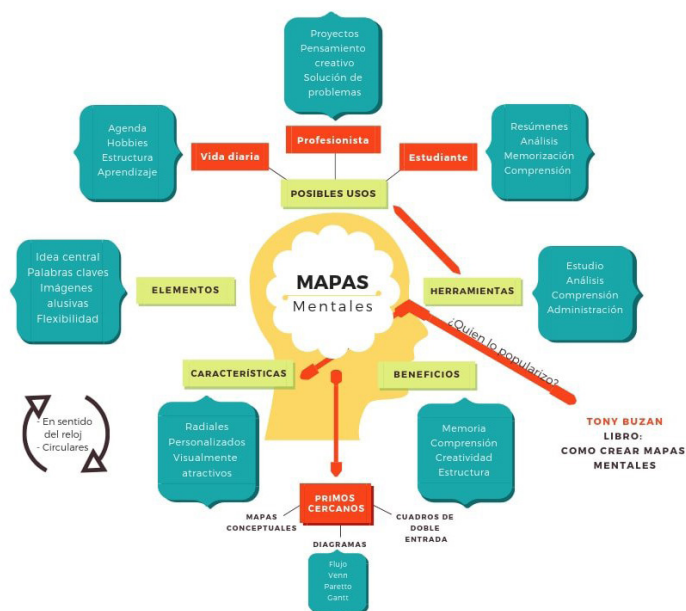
MAPAS
Mentales

POSIBLES USOS

Profesionista

Proyectos
Pensamiento creativo
Solución de problemas

Vida diaria

Agenda
Hobbies
Estructura
Aprendizaje

Estudiante

Resúmenes
Análisis
Memorización
Comprensión

ELEMENTOS

Idea central
Palabras claves
Imágenes alusivas
Flexibilidad

HERRAMIENTAS

Estudio
Análisis
Comprensión
Administración

¿Quien lo popularizo?

TONY BUZAN
LIBRO:
COMO CREAR MAPAS MENTALES

CARACTERÍSTICAS

Radiales
Personalizados
Visualmente atractivos

- En sentido del reloj
- Circulares

BENEFICIOS

Memoria
Comprensión
Creatividad
Estructura

PRIMOS CERCANOS

MAPAS CONCEPTUALES

CUADROS DE DOBLE ENTRADA

DIAGRAMAS

Flujo
Venn
Paretto
Gantt